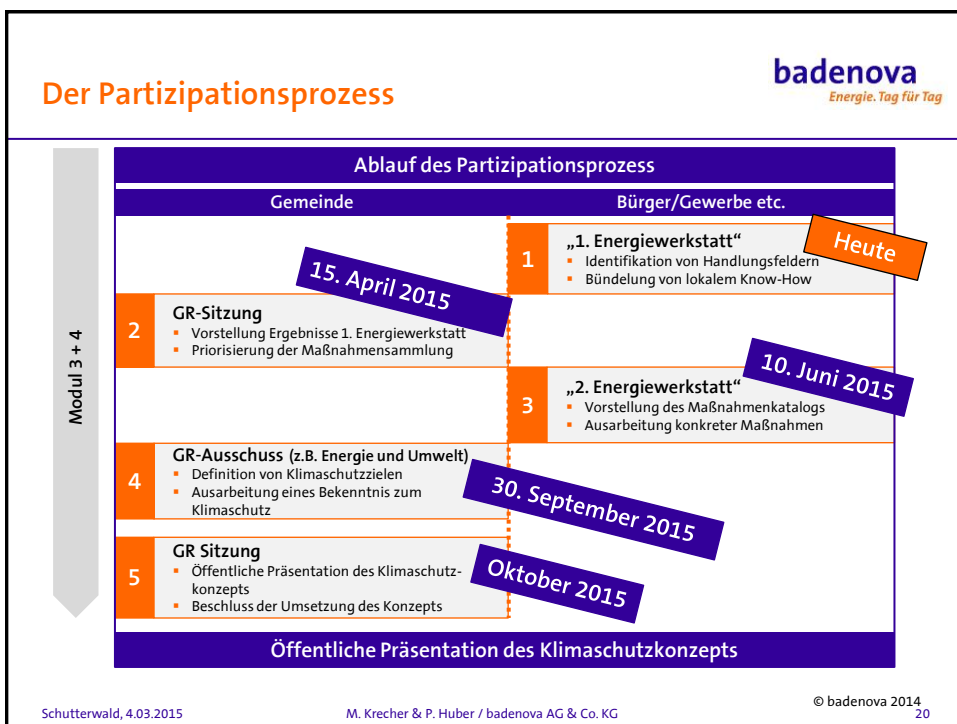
Der Partizipationsprozess

badenova
Energie. Tag für Tag

Modul 3 + 4

Ablauf des Partizipationsprozess

| Gemeinde | Bürger/Gewerbe etc. |
|---|---|
| | 1 „1. Energiewerkstatt“ ▪ Identifikation von Handlungsfeldern ▪ Bündelung von lokalem Know-How |
| 2 GR-Sitzung ▪ Vorstellung Ergebnisse 1. Energiewerkstatt ▪ Priorisierung der Maßnahmensammlung | |
| | 3 „2. Energiewerkstatt“ ▪ Vorstellung des Maßnahmenkatalogs ▪ Ausarbeitung konkreter Maßnahmen |
| 4 GR-Ausschuss (z.B. Energie und Umwelt) ▪ Definition von Klimaschutzzielen ▪ Ausarbeitung eines Bekenntnis zum Klimaschutz | |
| 5 GR Sitzung ▪ Öffentliche Präsentation des Klimaschutzkonzepts ▪ Beschluss der Umsetzung des Konzepts | |

Heute

15. April 2015

10. Juni 2015

30. September 2015

Oktober 2015

Öffentliche Präsentation des Klimaschutzkonzepts

Schutterwald, 4.03.2015

M. Krecher & P. Huber / badenova AG & Co. KG

© badenova 2014
20